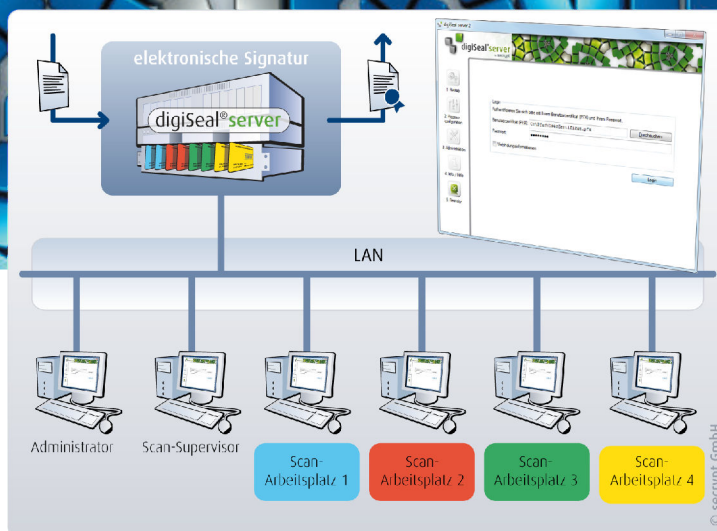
elektronische Signatur

digiSeal®server

digiSeal®server

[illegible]

Login

Durchsuchen

Login

LAN

Administrator

Scan-Supervisor

Scan-Arbeitsplatz 1

Scan-Arbeitsplatz 2

Scan-Arbeitsplatz 3

Scan-Arbeitsplatz 4

© secrypt GmbH